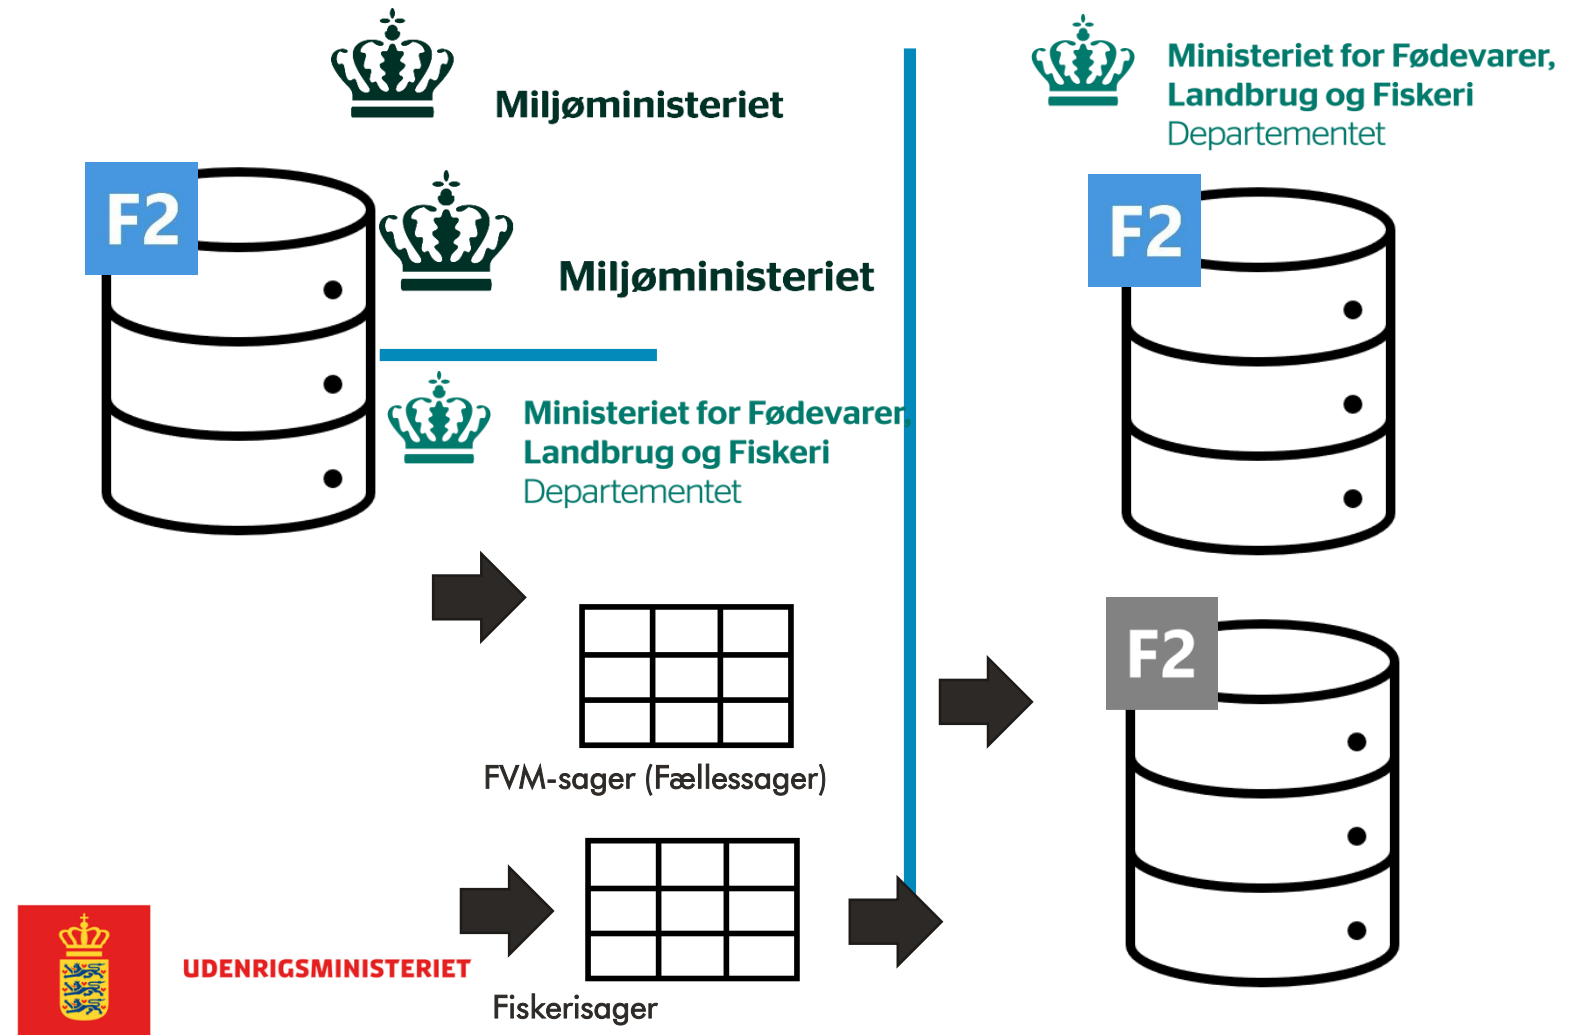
Miljøministeriet

Ministeriet for Fødevarer, Landbrug og Fiskeri
Departementet

F2

Miljøministeriet

F2

Ministeriet for Fødevarer Landbrug og Fiskeri
Departementet

F2

FVM-sager (Fællessager)

UDENRIGSMINISTERIET

Fiskerisager